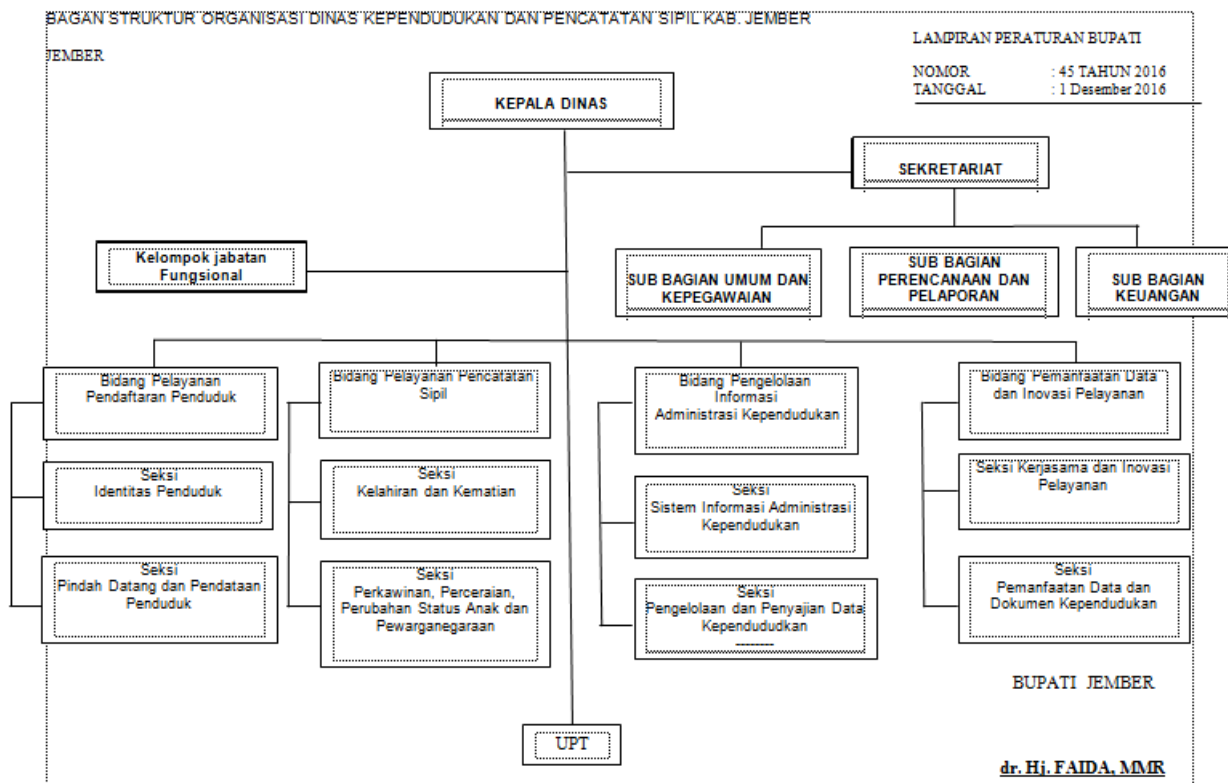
BAGAN STRUKTUR ORGANISASI DINAS KEPENDUDUKAN DAN PENCATATAN SIPIL KAB. JEMBER

JEMBER

LAMPIRAN PERATURAN BUPATI

NOMOR : 45 TAHUN 2016
TANGGAL : 1 Desember 2016

KEPALA DINAS

SEKRETARIAT

Kelompok jabatan Fungsional

SUB BAGIAN UMUM DAN KEPEGAWAIAN

SUB BAGIAN PERENCANAAN DAN PELAPORAN

SUB BAGIAN KEUANGAN

Bidang Pelayanan Pendaftaran Penduduk

Seksi Identitas Penduduk

Seksi Pindah Datang dan Pendataan Penduduk

Bidang Pelayanan Pencatatan Sipil

Seksi Kelahiran dan Kematian

Seksi Perkawinan, Perceraian, Perubahan Status Anak dan Pewarganegaraan

Bidang Pengelolaan Informasi Administrasi Kependudukan

Seksi Sistem Informasi Administrasi Kependudukan

Seksi Pengelolaan dan Penyajian Data Kependududkan

Bidang Pemanfaatan Data dan Inovasi Pelayanan

Seksi Kerjasama dan Inovasi Pelayanan

Seksi Pemanfaatan Data dan Dokumen Kependudukan

UPT

BUPATI JEMBER

dr. Hj. FAIDA, MMR